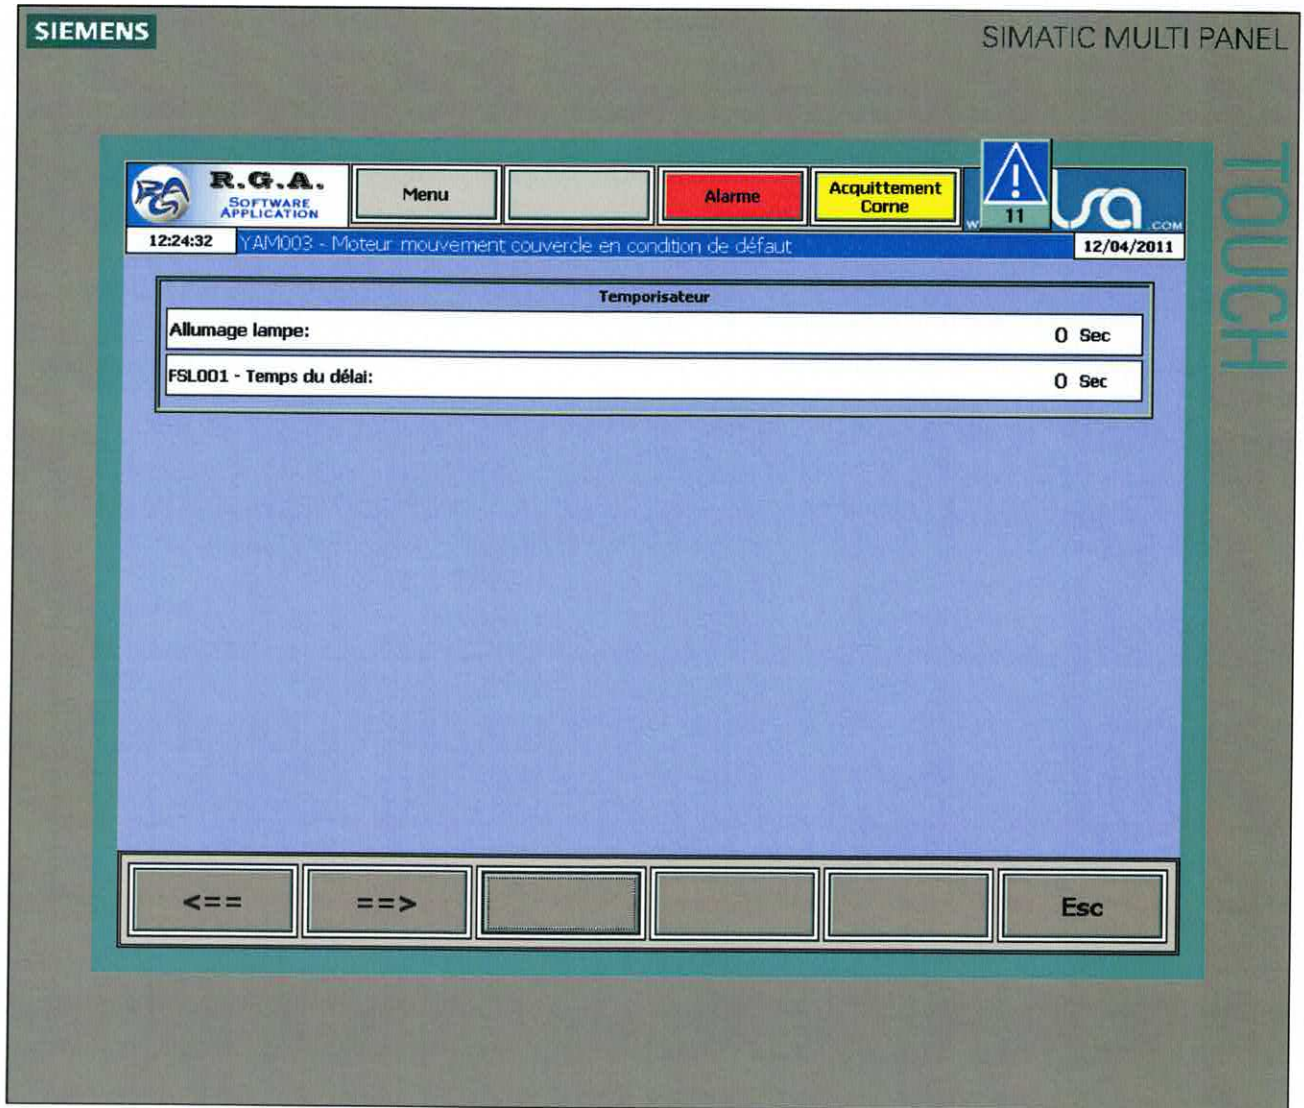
SIEMENS

SIMATIC MULTI PANEL

TOUCH

RGA

R.G.A.
SOFTWARE APPLICATION

Menu

Alarme

Acquittement Corne

11

w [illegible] sa .COM

12:24:32

YAM003 - Moteur mouvement couvercle en condition de défaut

12/04/2011

Temporisateur

| Allumage lampe: | 0 Sec |
|---|---|
| FSL001 - Temps du délai: | 0 Sec |

<==

==>

Esc